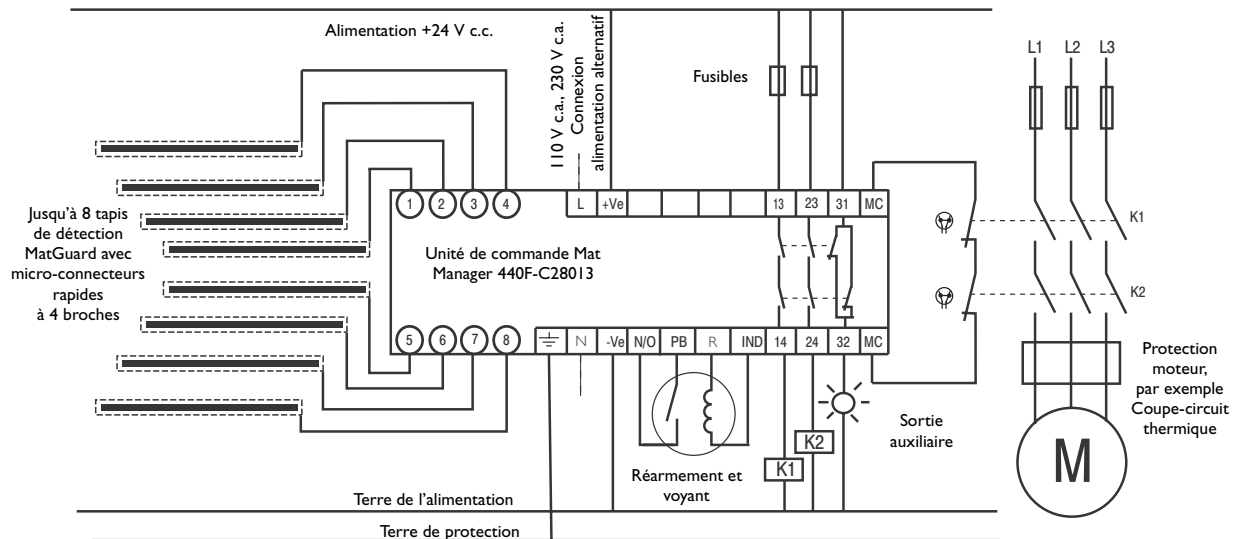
Alimentation +24 V c.c.

110 V c.a., 230 V c.a.
Connexion
alimentation alternatif

Fusibles

L1 L2 L3

Jusqu'à 8 tapis de détection MatGuard avec micro-connecteurs rapides à 4 broches

1 2 3 4

L +Ve

13 23 31 MC

Unité de commande Mat Manager 440F-C28013

K1

K2

5 6 7 8

N -Ve N/O PB R IND 14 24 32 MC

Protection moteur, par exemple Coupe-circuit thermique

Sortie auxiliaire

K2

K1

M

Réarmement et voyant

Terre de l'alimentation

Terre de protection